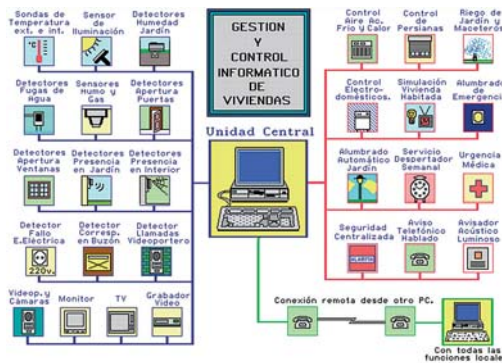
Sondas de Temperatura ext. e int.

Sensor de Iluminación

Detectores Humedad Jardín

Detectores Fugas de Agua

Sensores Humo y Gas

Detectores Apertura Puertas

Detectores Apertura Ventanas

Detectores Presencia en Jardín

Detectores Presencia en Interior

Detector Fallo E.Eléctrica

220v.

Detector Corresp. en Buzón

Detector Llamadas Videoportero

Videop. y Cámaras

Monitor

TV

Grabador Video

GESTION Y CONTROL INFORMATICO DE VIVIENDAS

Unidad Central

Control Aire Ac. Frío y Calor

Control de Persianas

Riego de Jardín y Maceteros

Control Electro-domésticos.

Simulación Vivienda Habitada

Alumbrado de Emergencia

Alumbrado Automático Jardín

Servicio Despertador Semanal

Urgencia Médica

Seguridad Centralizada

ALARMA

Aviso Telefónico Hablado

Avisador Acústico Luminoso

Conexión remota desde otro PC.

Con todas las funciones locale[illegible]